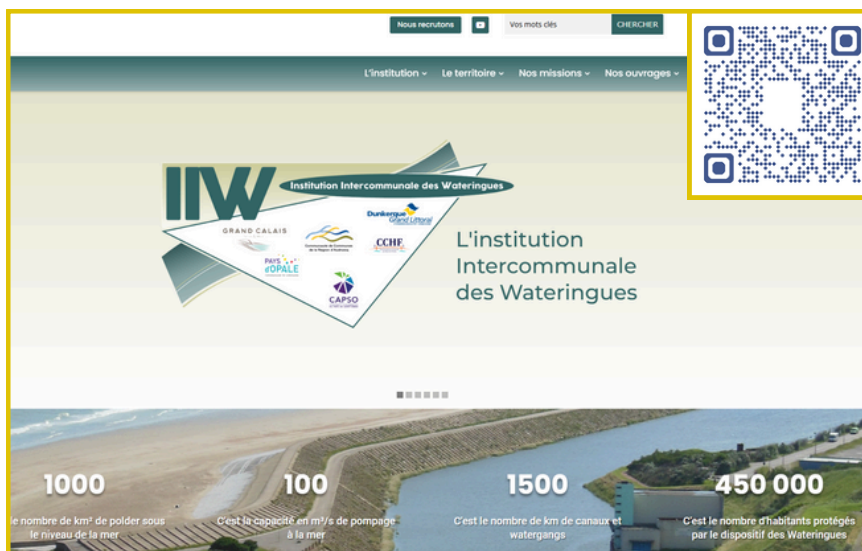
Nous recrutons

Vos mots clés

CHERCHER

L'institution ⌄ Le territoire ⌄ Nos missions ⌄ Nos ouvrages ⌄

IIW

Institution Intercommunale des Wateringues

GRAND CALAIS

Dunkerque Grand Littoral

CCHF

PAYS d'OPALE

CAPSO

L'institution Intercommunale des Wateringues

1000

le nombre de km² de polder sous le niveau de la mer

100

C'est la capacité en m³/s de pompage à la mer

1500

C'est le nombre de km de canaux et watergangs

450 000

C'est le nombre d'habitants protégés par le dispositif des Wateringues